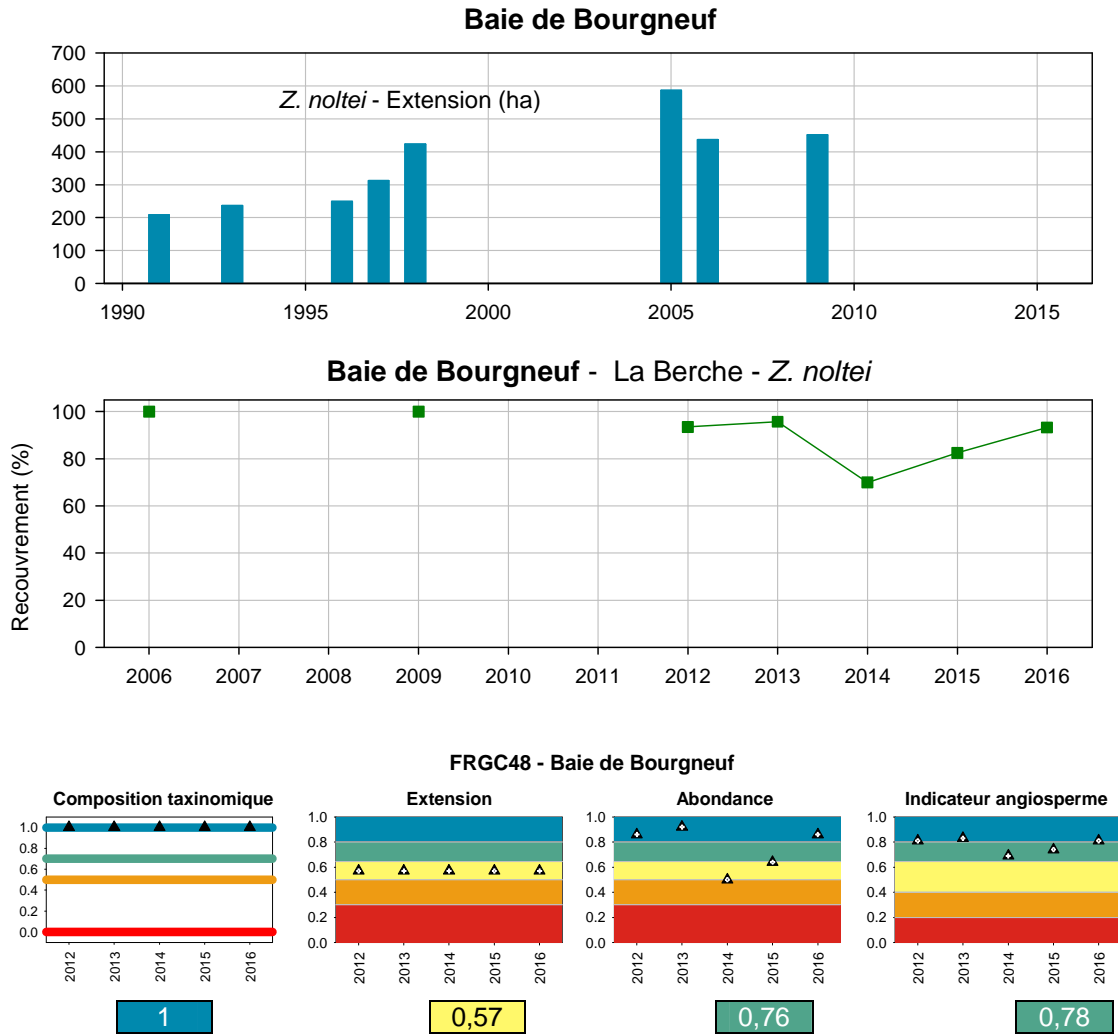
Baie de Bourgneuf

Z. noltei - Extension (ha)

700
600
500
400
300
200
100
0

1990 1995 2000 2005 2010 2015

Baie de Bourgneuf - La Berche - Z. noltei

Recouvrement (%)

100
80
60
40
20
0

2006 2007 2008 2009 2010 2011 2012 2013 2014 2015 2016

FRGC48 - Baie de Bourgneuf

Composition taxinomique

1.0
0.8
0.6
0.4
0.2
0.0

2012 2013 2014 2015 2016

1

Extension

1.0
0.8
0.6
0.4
0.2
0.0

2012 2013 2014 2015 2016

0,57

Abondance

1.0
0.8
0.6
0.4
0.2
0.0

2012 2013 2014 2015 2016

0,76

Indicateur angiosperme

1.0
0.8
0.6
0.4
0.2
0.0

2012 2013 2014 2015 2016

0,78